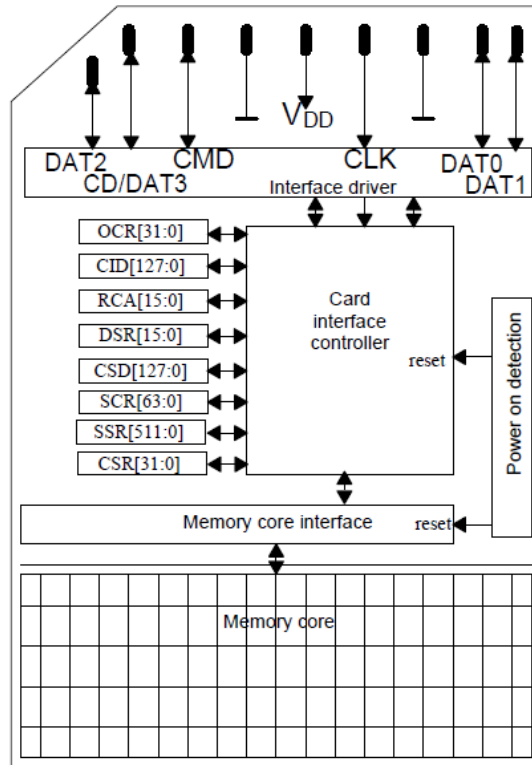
$V_{DD}$

DAT2
CD/DAT3
CMD
CLK
DAT0
DAT1
Interface driver

OCR[31:0]
CID[127:0]
RCA[15:0]
DSR[15:0]
CSD[127:0]
SCR[63:0]
SSR[511:0]
CSR[31:0]

Card interface controller

reset

Power on detection

Memory core interface

reset

Memory core